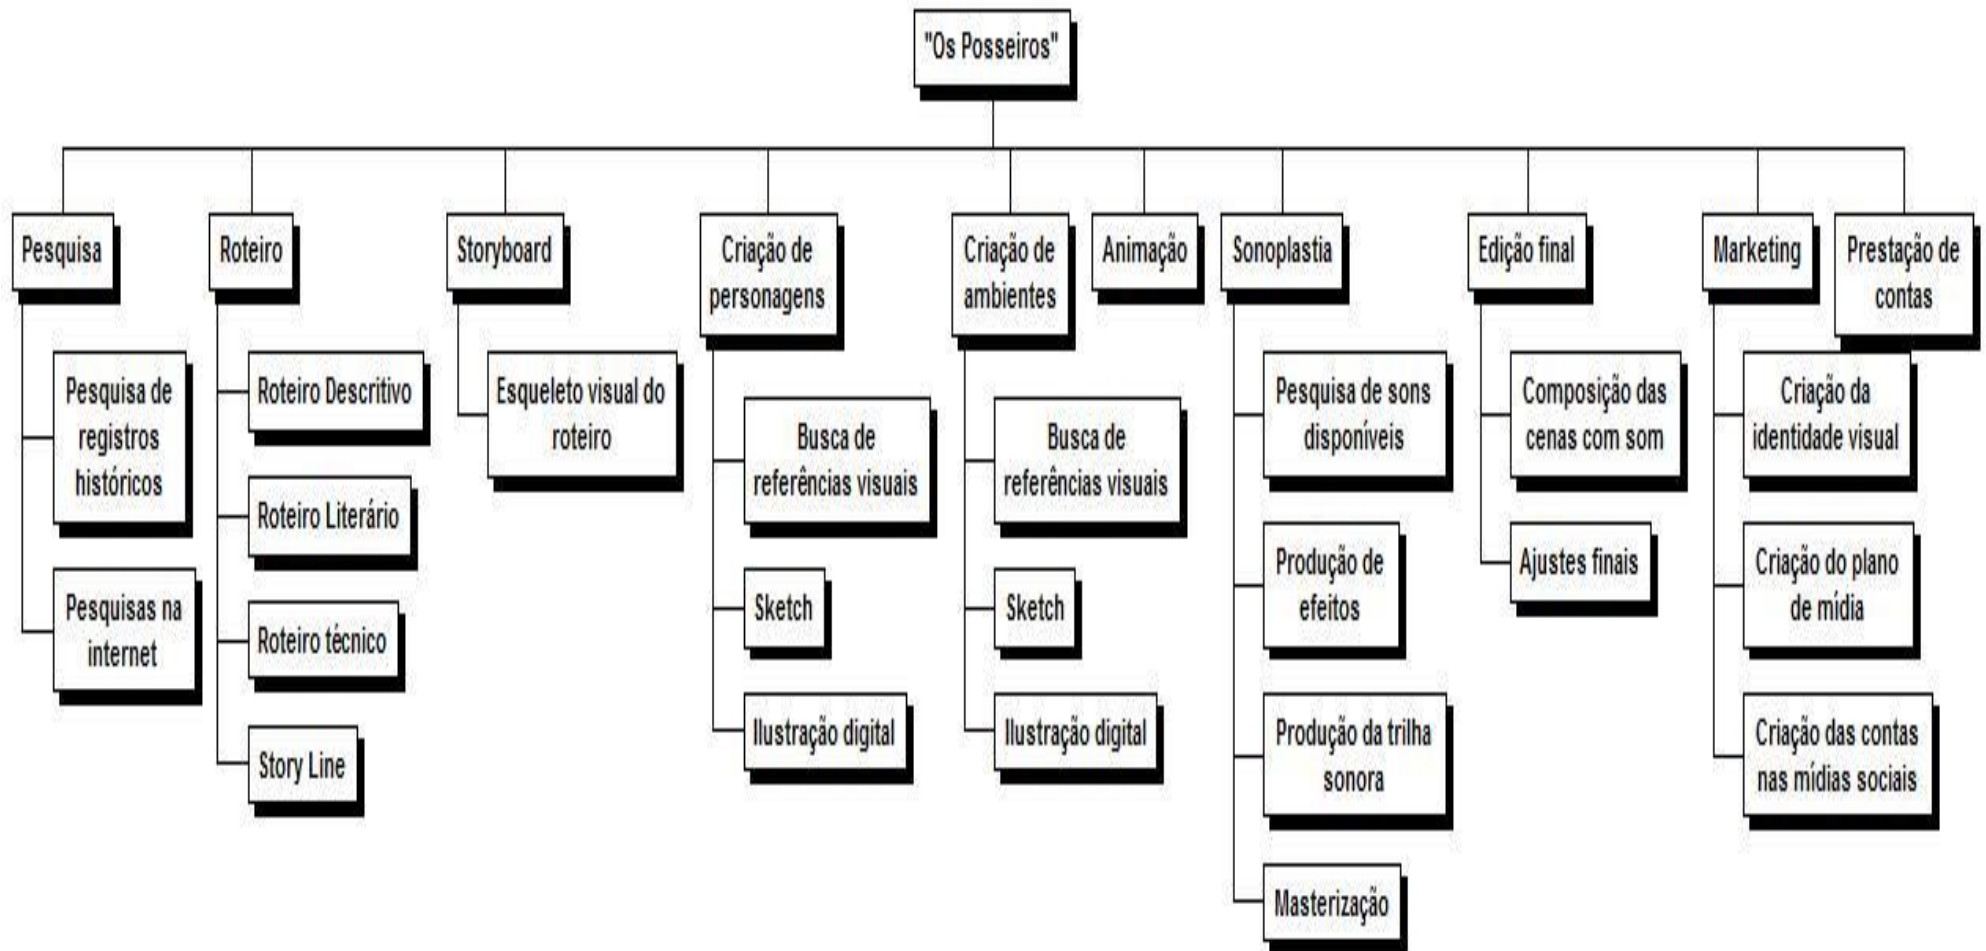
"Os Posseiros"

Pesquisa

Pesquisa de registros históricos

Pesquisas na internet

Roteiro

Roteiro Descritivo

Roteiro Literário

Roteiro técnico

Story Line

Storyboard

Esqueleto visual do roteiro

Criação de personagens

Busca de referências visuais

Sketch

Ilustração digital

Criação de ambientes

Busca de referências visuais

Sketch

Ilustração digital

Animação

Sonoplastia

Pesquisa de sons disponíveis

Produção de efeitos

Produção da trilha sonora

Masterização

Edição final

Composição das cenas com som

Ajustes finais

Marketing

Criação da identidade visual

Criação do plano de mídia

Criação das contas nas mídias sociais

Prestação de contas